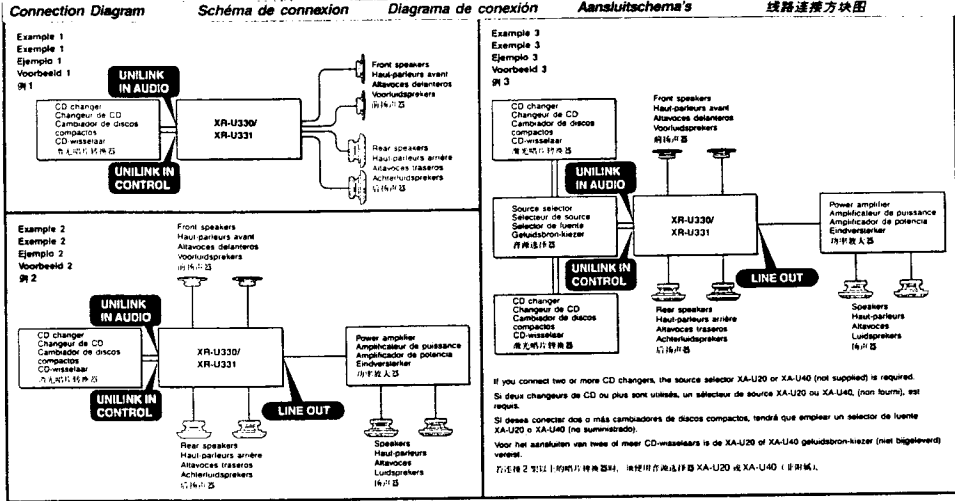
Connection Diagram Schéma de connexion Diagrama de conexión Aansluitschema's 线路连接方块图

Example 1
Exemple 1
Ejemplo 1
Voorbeeld 1
例 1

UNILINK IN AUDIO

CD changer
Changeur de CD
Cambiador de discos compactos
CD wisselaar
激光唱片转换器

XR-U330/
XR-U331

UNILINK IN CONTROL

Front speakers
Haut-parleurs avant
Altavoces delanteros
Voorluidsprekers
前扬声器

Rear speakers
Haut-parleurs arrière
Altavoces traseros
Achterluidsprekers
后扬声器

Example 2
Exemple 2
Ejemplo 2
Voorbeeld 2
例 2

Front speakers
Haut-parleurs avant
Altavoces delanteros
Voorluidsprekers
前扬声器

UNILINK IN AUDIO

CD changer
Changeur de CD
Cambiador de discos compactos
CD-wisselaar
激光唱片转换器

XR-U330/
XR-U331

UNILINK IN CONTROL

LINE OUT

Power amplifier
Amplificateur de puissance
Amplificador de potencia
Eindversterker
功率放大器

Rear speakers
Haut-parleurs arrière
Altavoces traseros
Achterluidsprekers
后扬声器

Speakers
Haut-parleurs
Altavoces
Luidsprekers
扬声器

Example 3
Exemple 3
Ejemplo 3
Voorbeeld 3
例 3

CD changer
Changeur de CD
Cambiador de discos compactos
CD-wisselaar
激光唱片转换器

Front speakers
Haut-parleurs avant
Altavoces delanteros
Voorluidsprekers
前扬声器

UNILINK IN AUDIO

Source selector
Sélecteur de source
Selector de fuente
Geluidsbron-kiezer
音源选择器

XR-U330/
XR-U331

Power amplifier
Amplificateur de puissance
Amplificador de potencia
Eindversterker
功率放大器

UNILINK IN CONTROL

LINE OUT

CD changer
Changeur de CD
Cambiador de discos compactos
CD-wisselaar
激光唱片转换器

Rear speakers
Haut-parleurs arrière
Altavoces traseros
Achterluidsprekers
后扬声器

Speakers
Haut-parleurs
Altavoces
Luidsprekers
扬声器

If you connect two or more CD changers, the source selector XA-U20 or XA-U40 (not supplied) is required.

Si deux changeurs de CD ou plus sont utilisés, un sélecteur de source XA-U20 ou XA-U40, (non fourni), est requis.

Si desea conectar dos o más cambiadores de discos compactos, tendrá que emplear un selector de fuente XA-U20 o XA-U40 (no suministrado).

Voor het aansluiten van twee of meer CD-wisselaars is de XA-U20 of XA-U40 geluidsbron-kiezer (niet bijgeleverd) vereist.

若连接 2 架以上的唱片转换器时，须使用音源选择器 XA-U20 或 XA-U40（非附属）。